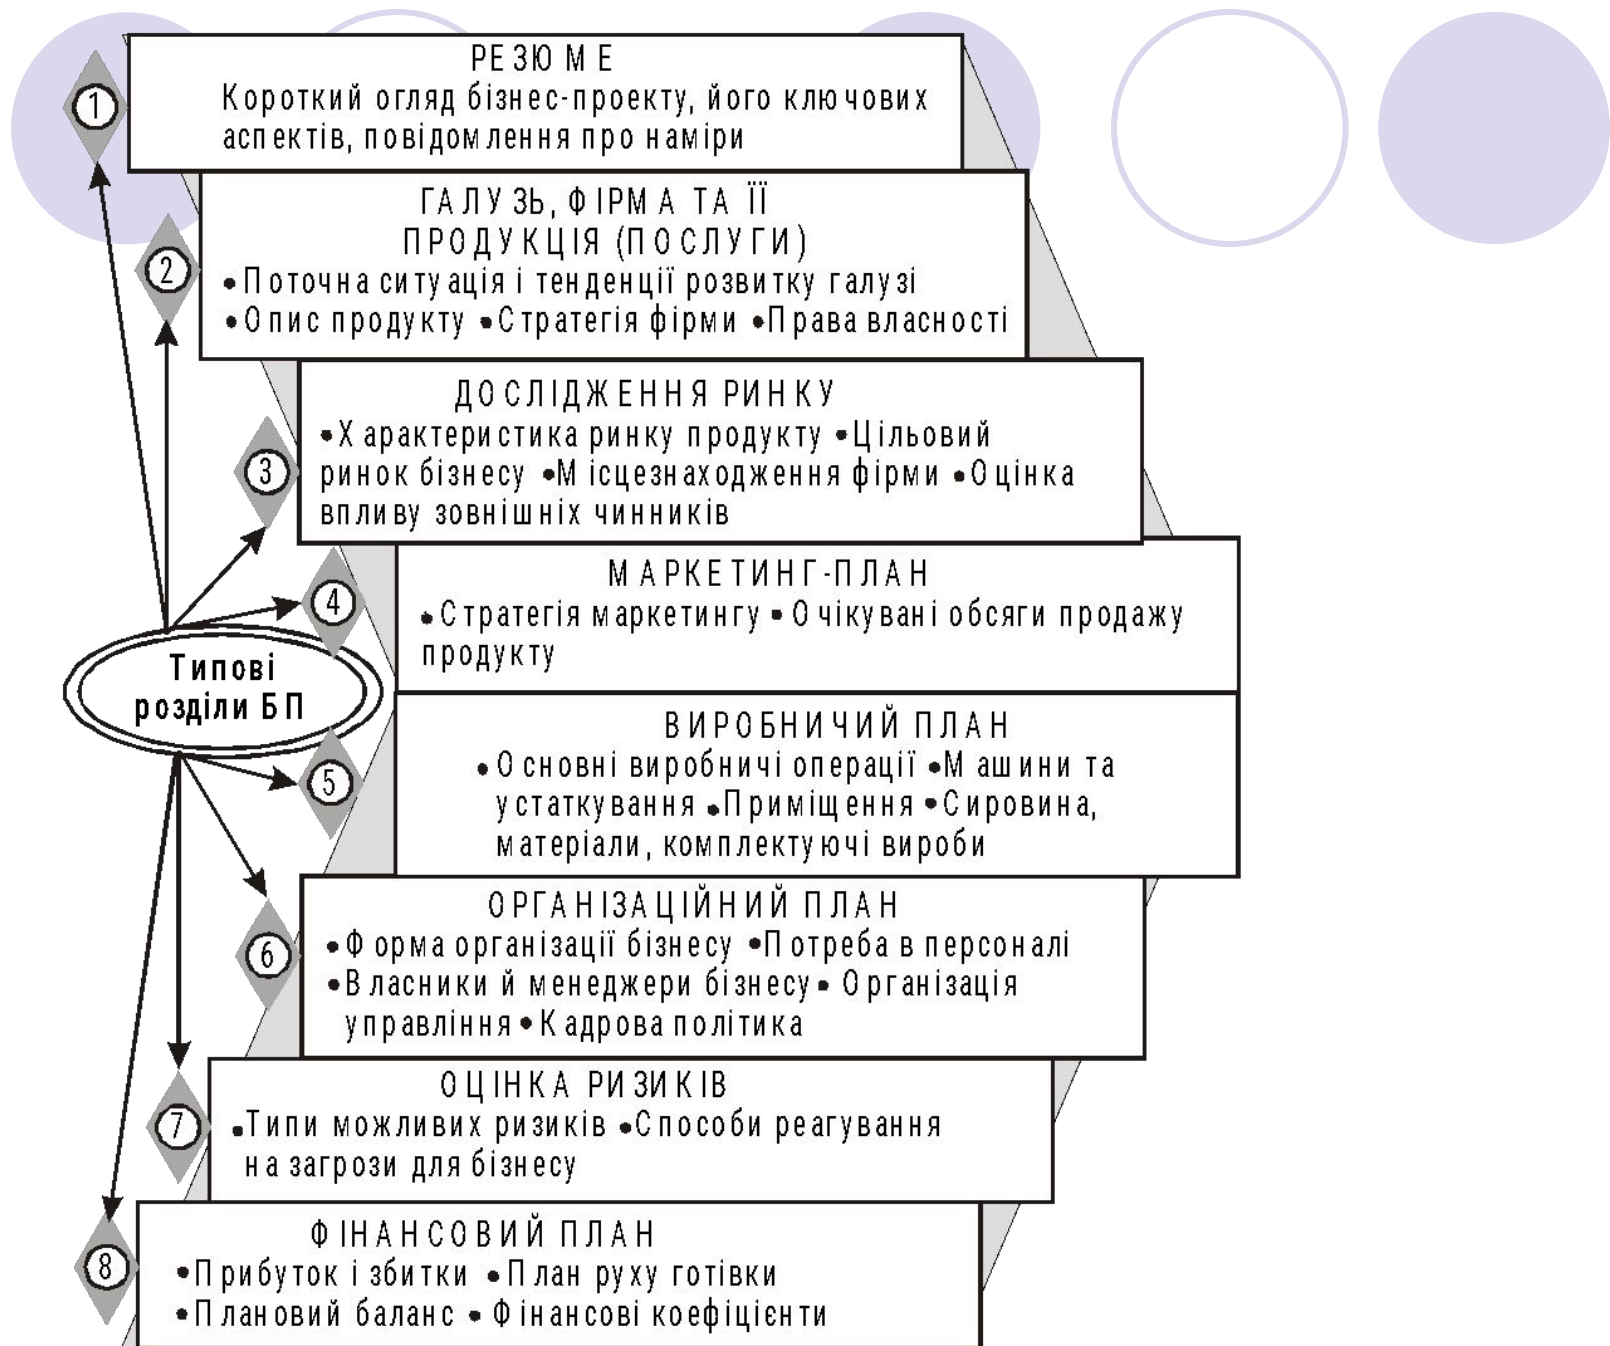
Типові розділи БП

1
РЕЗЮМЕ
Короткий огляд бізнес-проекту, його ключових аспектів, повідомлення про наміри

2
ГАЛУЗЬ, ФІРМА ТА ЇЇ ПРОДУКЦІЯ (ПОСЛУГИ)
•Поточна ситуація і тенденції розвитку галузі •Опис продукту •Стратегія фірми •Права власності

3
ДОСЛІДЖЕННЯ РИНКУ
•Характеристика ринку продукту •Цільовий ринок бізнесу •Місцезнаходження фірми •Оцінка впливу зовнішніх чинників

4
МАРКЕТИНГ-ПЛАН
•Стратегія маркетингу •Очікувані обсяги продажу продукту

5
ВИРОБНИЧИЙ ПЛАН
•Основні виробничі операції •Машини та устаткування •Приміщення •Сировина, матеріали, комплектуючі вироби

6
ОРГАНІЗАЦІЙНИЙ ПЛАН
•Форма організації бізнесу •Потреба в персоналі •Власники й менеджери бізнесу •Організація управління •Кадрова політика

7
ОЦІНКА РИЗИКІВ
•Типи можливих ризиків •Способи реагування на загрози для бізнесу

8
ФІНАНСОВИЙ ПЛАН
•Прибуток і збитки •План руху готівки •Плановий баланс •Фінансові коефіцієнти